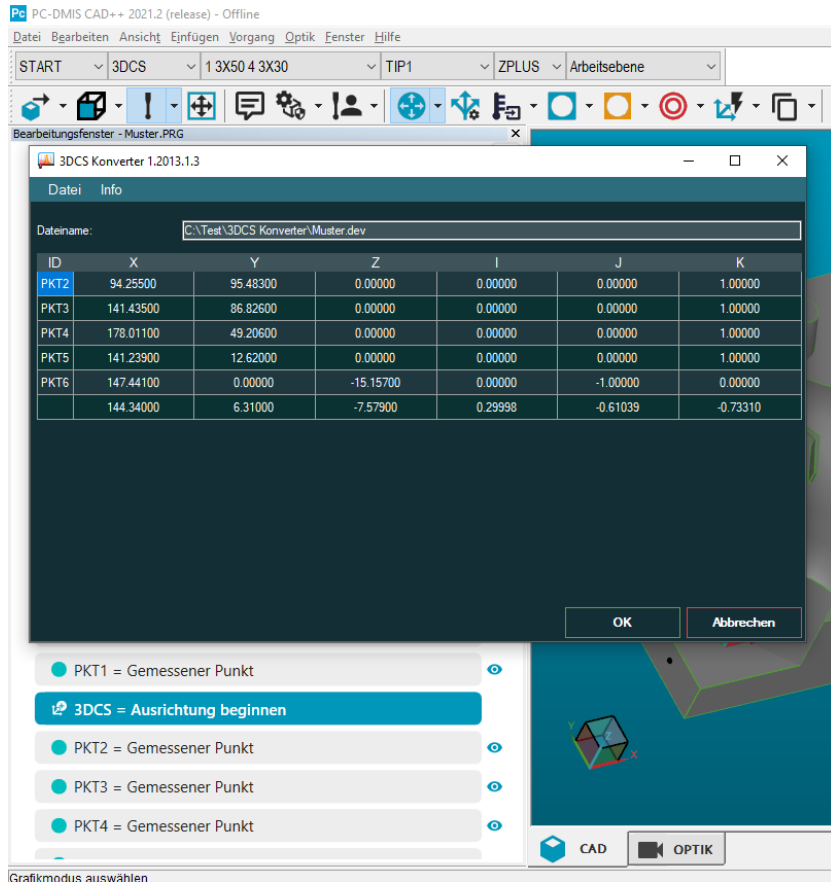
PC-DMIS CAD++ 2021.2 (release) - Offline

Datei Bearbeiten Ansicht Einfügen Vorgang Optik Fenster Hilfe

START 3DCS 1 3X50 4 3X30 TIP1 ZPLUS Arbeitsebene

Bearbeitungsfenster - Muster.PRG

3DCS Konverter 1.2013.1.3

Datei Info

Dateiname: C:\Test\3DCS Konverter\Muster.dev

| ID | X | Y | Z | I | J | K |
|---|---|---|---|---|---|---|
| PKT2 | 94.25500 | 95.48300 | 0.00000 | 0.00000 | 0.00000 | 1.00000 |
| PKT3 | 141.43500 | 86.82600 | 0.00000 | 0.00000 | 0.00000 | 1.00000 |
| PKT4 | 178.01100 | 49.20600 | 0.00000 | 0.00000 | 0.00000 | 1.00000 |
| PKT5 | 141.23900 | 12.62000 | 0.00000 | 0.00000 | 0.00000 | 1.00000 |
| PKT6 | 147.44100 | 0.00000 | -15.15700 | 0.00000 | -1.00000 | 0.00000 |
| | 144.34000 | 6.31000 | -7.57900 | 0.29998 | -0.61039 | -0.73310 |

OK Abbrechen

PKT1 = Gemessener Punkt
3DCS = Ausrichtung beginnen
PKT2 = Gemessener Punkt
PKT3 = Gemessener Punkt
PKT4 = Gemessener Punkt

CAD OPTIK

Grafikmodus auswählen